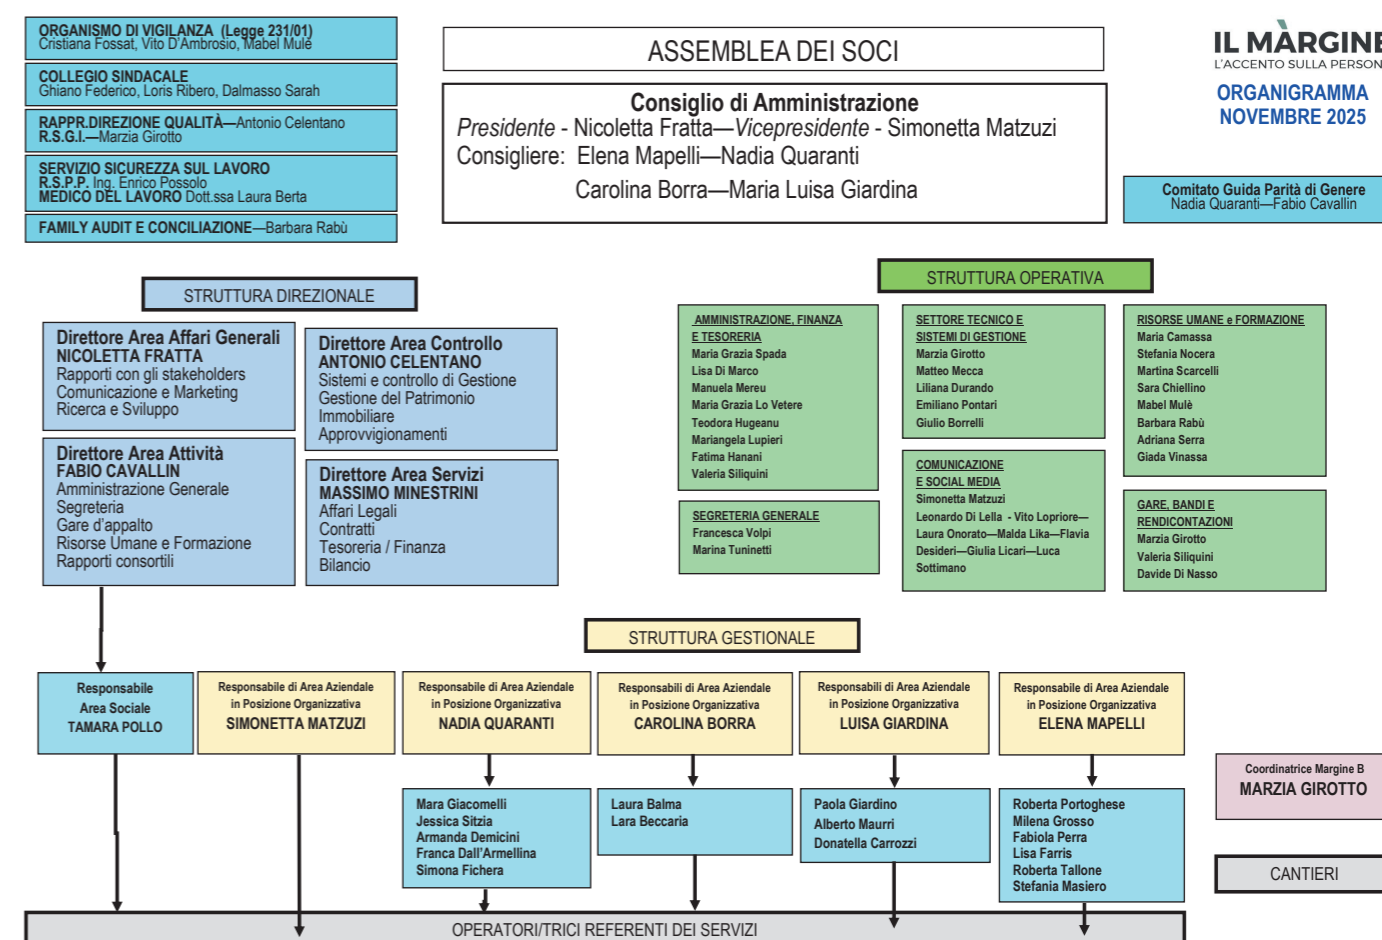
ORGANISMO DI VIGILANZA (Legge 231/01)
Cristiana Fossat, Vito D'Ambrosio, Mabel Mulè

COLLEGIO SINDACALE
Ghiano Federico, Loris Ribero, Dalmasso Sarah

RAPPR.DIREZIONE QUALITÀ—Antonio Celentano
R.S.G.I.—Marzia Girotto

SERVIZIO SICUREZZA SUL LAVORO
R.S.P.P. Ing. Enrico Possolo
MEDICO DEL LAVORO Dott.ssa Laura Berta

FAMILY AUDIT E CONCILIAZIONE—Barbara Rabù

ASSEMBLEA DEI SOCI

Consiglio di Amministrazione
Presidente - Nicoletta Fratta—Vicepresidente - Simonetta Matzuzi
Consigliere: Elena Mapelli—Nadia Quaranti
Carolina Borra—Maria Luisa Giardina

IL MÀRGINE
L'ACCENTO SULLA PERSON
ORGANIGRAMMA
NOVEMBRE 2025

Comitato Guida Parità di Genere
Nadia Quaranti—Fabio Cavallin

STRUTTURA DIREZIONALE

Direttore Area Affari Generali
NICOLETTA FRATTA
Rapporti con gli stakeholders
Comunicazione e Marketing
Ricerca e Sviluppo

Direttore Area Controllo
ANTONIO CELENTANO
Sistemi e controllo di Gestione
Gestione del Patrimonio
Immobiliare
Approvvigionamenti

Direttore Area Attività
FABIO CAVALLIN
Amministrazione Generale
Segreteria
Gare d'appalto
Risorse Umane e Formazione
Rapporti consortili

Direttore Area Servizi
MASSIMO MINESTRINI
Affari Legali
Contratti
Tesoreria / Finanza
Bilancio

STRUTTURA OPERATIVA

AMMINISTRAZIONE, FINANZA E TESORERIA
Maria Grazia Spada
Lisa Di Marco
Manuela Mereu
Maria Grazia Lo Vetere
Teodora Hugeanu
Mariangela Lupieri
Fatima Hanani
Valeria Siliquini

SETTORE TECNICO E SISTEMI DI GESTIONE
Marzia Girotto
Matteo Mecca
Liliana Durando
Emiliano Pontari
Giulio Borrelli

RISORSE UMANE e FORMAZIONE
Maria Camassa
Stefania Nocera
Martina Scarcelli
Sara Chiellino
Mabel Mulè
Barbara Rabù
Adriana Serra
Giada Vinassa

SEGRETERIA GENERALE
Francesca Volpi
Marina Tuninetti

COMUNICAZIONE E SOCIAL MEDIA
Simonetta Matzuzi
Leonardo Di Lella - Vito Lopriore—Laura Onorato—Malda Lika—Flavia Desideri—Giulia Licari—Luca Sottimano

GARE, BANDI E RENDICONTAZIONI
Marzia Girotto
Valeria Siliquini
Davide Di Nasso

STRUTTURA GESTIONALE

Responsabile Area Sociale
TAMARA POLLO

Responsabile di Area Aziendale in Posizione Organizzativa
SIMONETTA MATZUZI

Responsabile di Area Aziendale in Posizione Organizzativa
NADIA QUARANTI

Responsabili di Area Aziendale in Posizione Organizzativa
CAROLINA BORRA

Responsabili di Area Aziendale in Posizione Organizzativa
LUISA GIARDINA

Responsabile di Area Aziendale in Posizione Organizzativa
ELENA MAPELLI

Coordinatrice Margine B
MARZIA GIROTTO

Mara Giacomelli
Jessica Sitzia
Armanda Demicini
Franca Dall'Armellina
Simona Fichera

Laura Balma
Lara Beccaria

Paola Giardino
Alberto Maurri
Donatella Carrozzi

Roberta Portoghese
Milena Grosso
Fabiola Perra
Lisa Farris
Roberta Tallone
Stefania Masiero

CANTIERI

OPERATORI/TRICI REFERENTI DEI SERVIZI